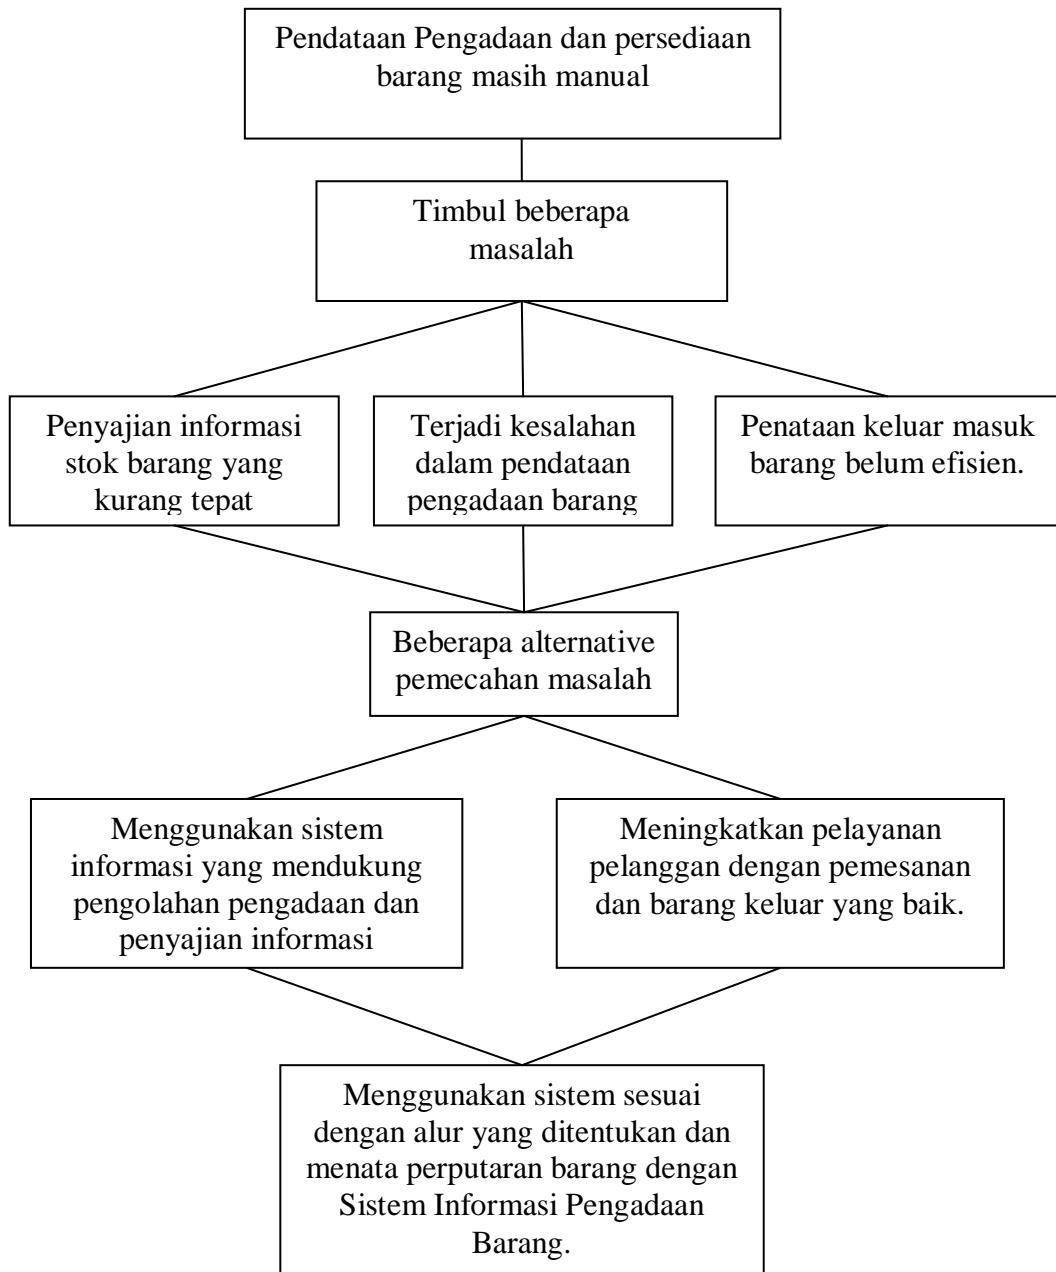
Pendataan Pengadaan dan persediaan barang masih manual

Timbul beberapa masalah

Penyajian informasi stok barang yang kurang tepat

Terjadi kesalahan dalam pendataan pengadaan barang

Penataan keluar masuk barang belum efisien.

Beberapa alternative pemecahan masalah

Menggunakan sistem informasi yang mendukung pengolahan pengadaan dan penyajian informasi

Meningkatkan pelayanan pelanggan dengan pemesanan dan barang keluar yang baik.

Menggunakan sistem sesuai dengan alur yang ditentukan dan menata perputaran barang dengan Sistem Informasi Pengadaan Barang.